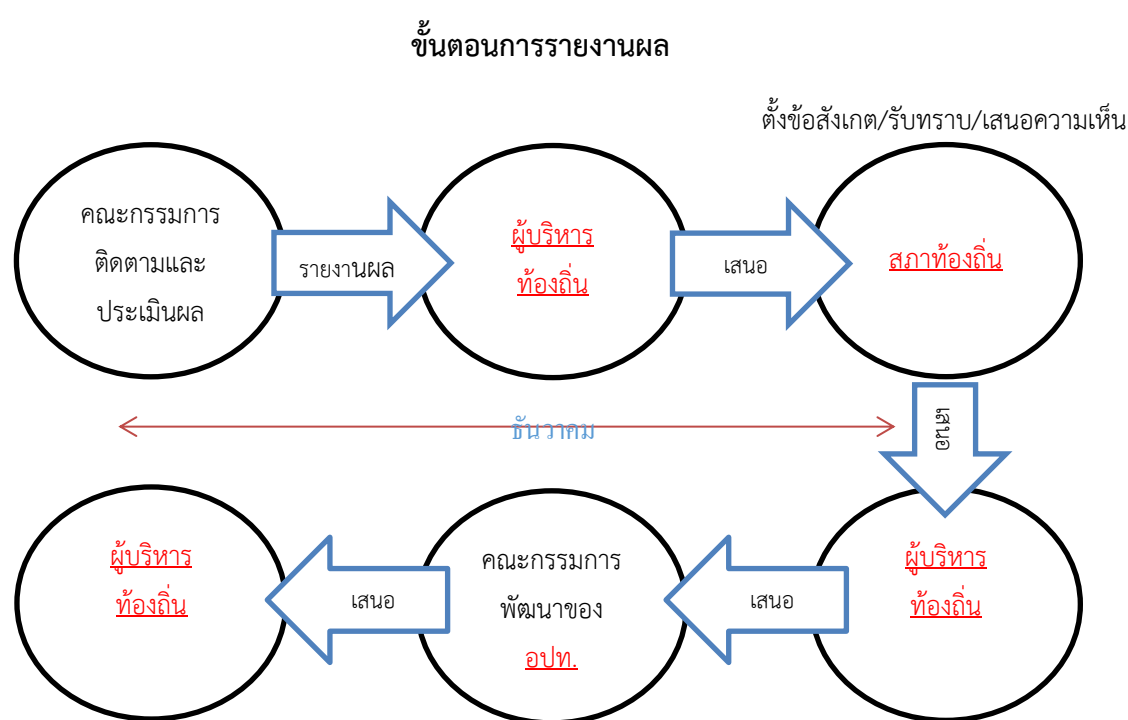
ขั้นตอนการรายงานผล

ตั้งข้อสังเกต/รับทราบ/เสนอความเห็น

คณะกรรมการติดตามและประเมินผล

รายงานผล

ผู้บริหารท้องถิ่น

เสนอ

สภาท้องถิ่น

ธันวาคม

เสนอ

ผู้บริหารท้องถิ่น

เสนอ

คณะกรรมการพัฒนาของ อปท.

เสนอ

ผู้บริหารท้องถิ่น